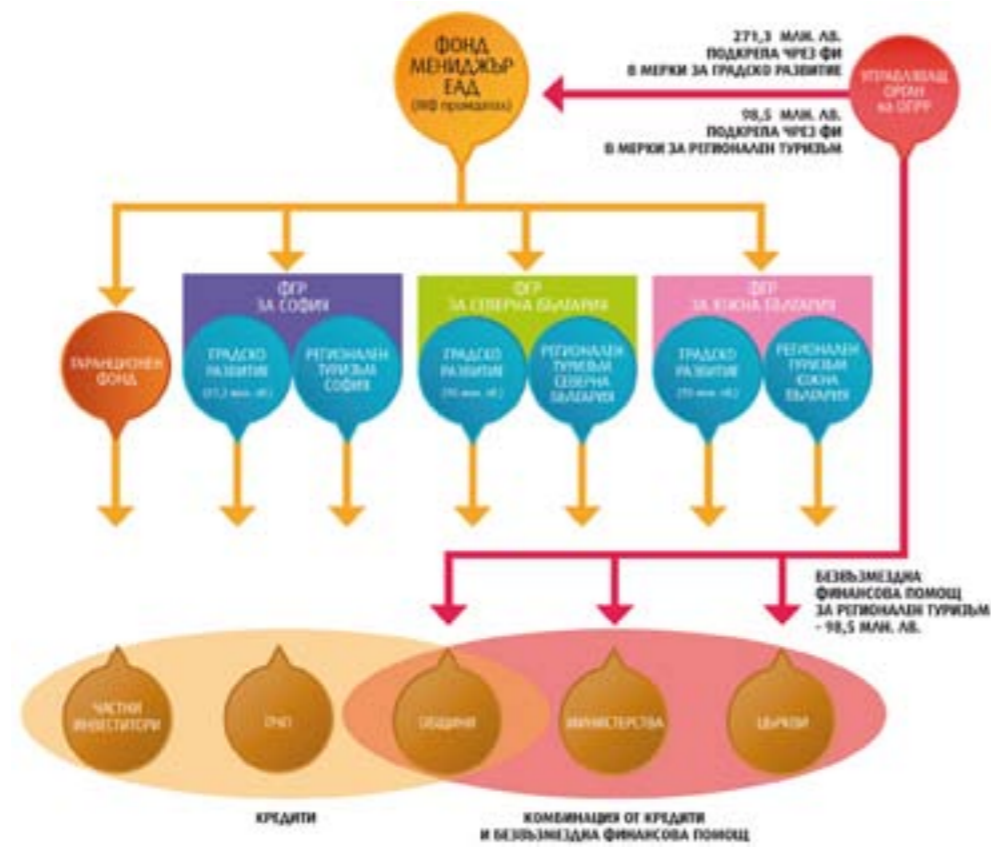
ФОНД МЕНИДЖЪР ЕАД
(ЯФФ правоприемник)

271,3 МЛН. ЛВ.
ПОДКРЕПА ЧРЕЗ ФИ
В МЕРКИ ЗА ГРАДСКО РАЗВИТИЕ

98,5 МЛН. ЛВ.
ПОДКРЕПА ЧРЕЗ ФИ
В МЕРКИ ЗА РЕГИОНАЛЕН ТУРИЗЪМ

УПРАВЛЯВАЩ ОРГАН на ОПРР

ГАРАНЦИОНЕН ФОНД

ФГР ЗА СОФИЯ
ГРАДСКО РАЗВИТИЕ (51,3 млн. лв.)
РЕГИОНАЛЕН ТУРИЗЪМ СОФИЯ

ФГР ЗА СЕВЕРНА БЪЛГАРИЯ
ГРАДСКО РАЗВИТИЕ (70 млн. лв.)
РЕГИОНАЛЕН ТУРИЗЪМ СЕВЕРНА БЪЛГАРИЯ

ФГР ЗА ЮЖНА БЪЛГАРИЯ
ГРАДСКО РАЗВИТИЕ (70 млн. лв.)
РЕГИОНАЛЕН ТУРИЗЪМ ЮЖНА БЪЛГАРИЯ

БЕЗВЪЗМЕЗДНА ФИНАНСОВА ПОМОЩ ЗА РЕГИОНАЛЕН ТУРИЗЪМ - 98,5 МЛН. ЛВ.

ЧАСТНИ ИНВЕСТИТОРИ
ПЧП
ОБЩИНИ
МИНИСТЕРСТВА
ЦЪРКВИ

КРЕДИТИ

КОМБИНАЦИЯ ОТ КРЕДИТИ И БЕЗВЪЗМЕЗДНА ФИНАНСОВА ПОМОЩ